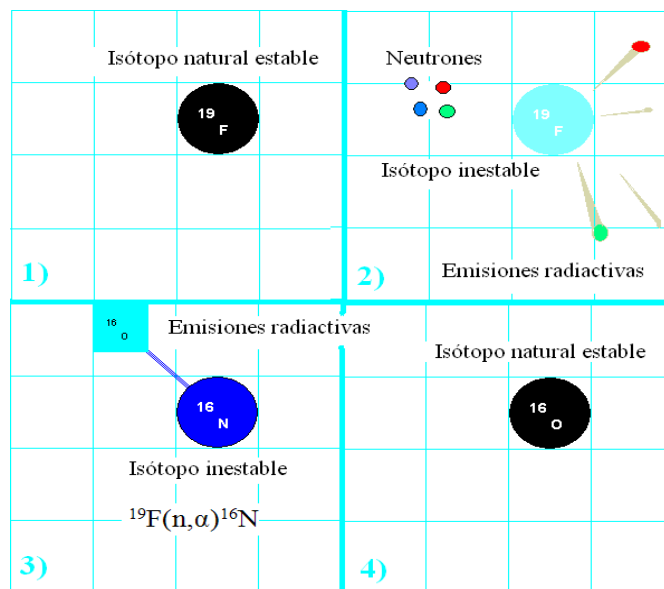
Isótopo natural estable

19
F

1)

Neutrones

19
F

Isótopo inestable

Emisiones radiactivas

2)

16
O

Emisiones radiactivas

16
N

Isótopo inestable

$^{19}F(n,\alpha)^{16}N$

3)

Isótopo natural estable

16
O

4)